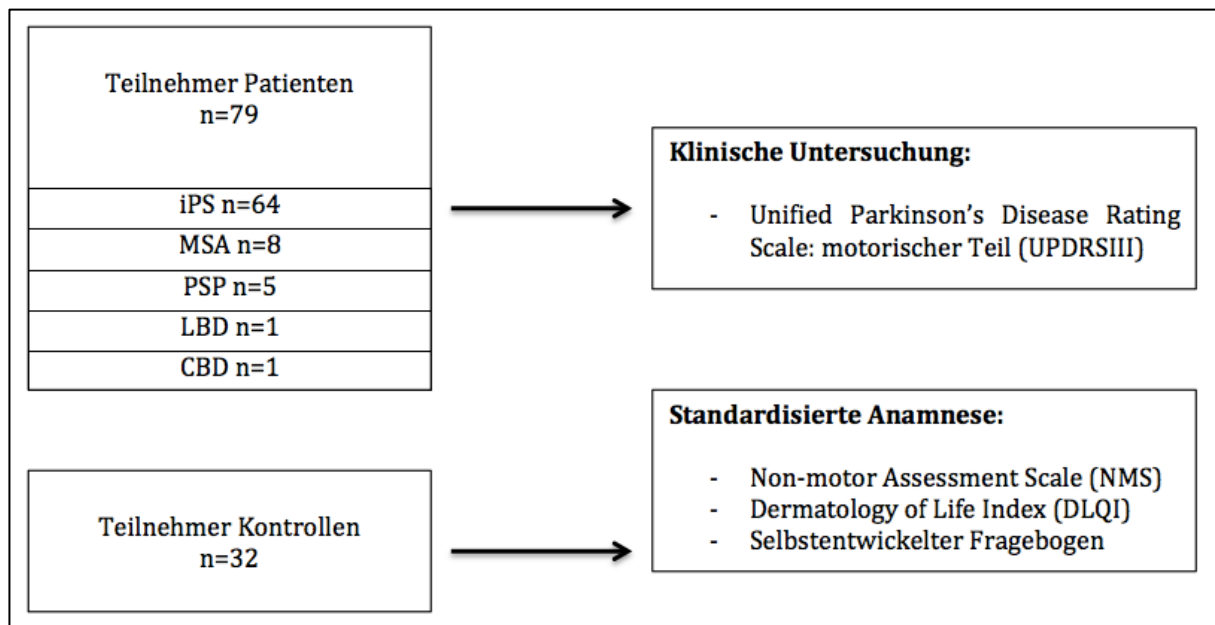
Teilnehmer Patienten
n=79

iPS n=64

MSA n=8

PSP n=5

LBD n=1

CBD n=1

Klinische Untersuchung:

- Unified Parkinson's Disease Rating Scale: motorischer Teil (UPDRSIII)

Teilnehmer Kontrollen
n=32

Standardisierte Anamnese:

- Non-motor Assessment Scale (NMS)
- Dermatology of Life Index (DLQI)
- Selbstentwickelter Fragebogen